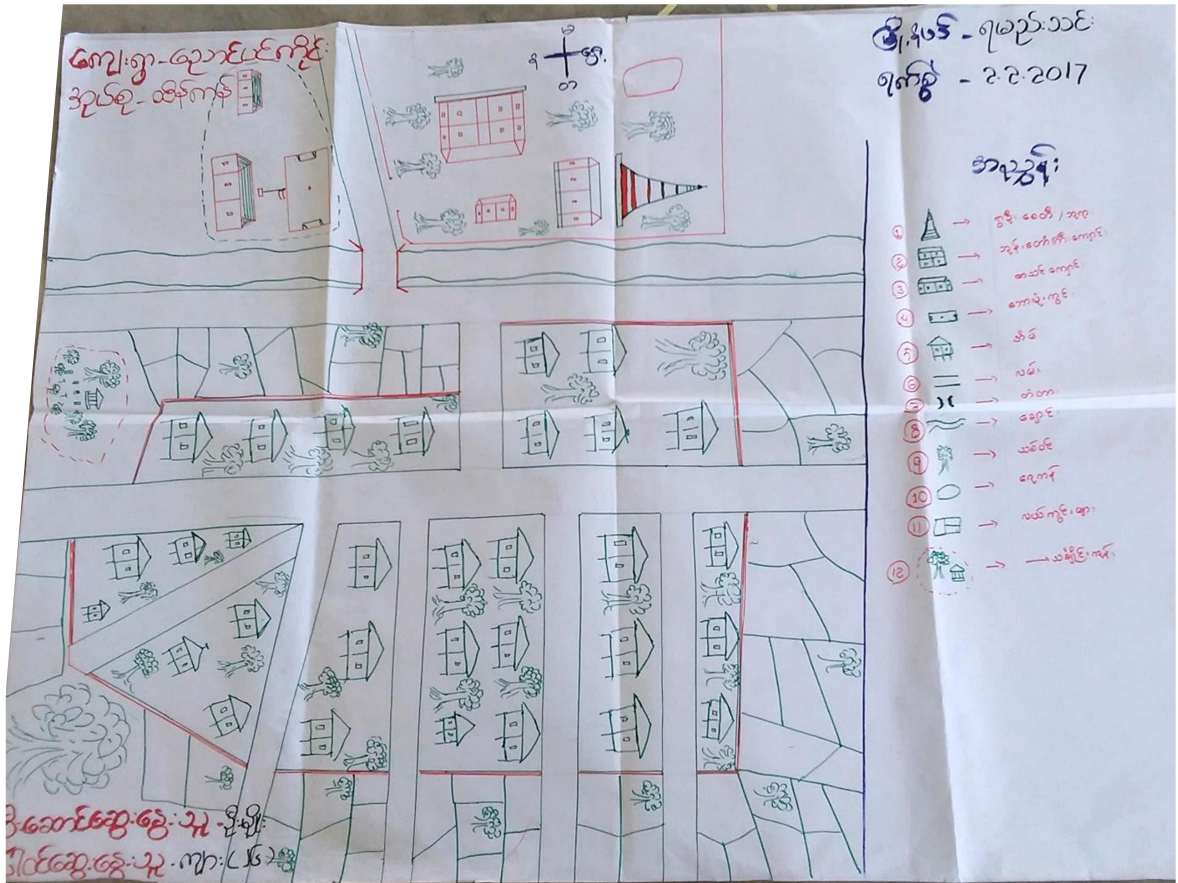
ကျေးရွာ-ရောင်းပင်ကိုင်း
အုပ်စု-သိမ်ကန်

မြို့နယ် - ရမည်းသင်း
ရက်စွဲ - 2.2.2017

အညွှန်း

① → ဘုရား၊ စေတီ / သာသနာ
② → ဘုန်းတော်ကြီး ကျောင်း
③ → စာသင်ကျောင်း
④ → ဇာတ်ရုံ၊ ကွင်း
⑤ → အိမ်
⑥ → လမ်း
⑦ → တံတား
⑧ → ချောင်း
⑨ → သစ်ပင်
⑩ → ရေကန်
⑪ → လယ်ကွင်း၊ ယာ
⑫ → သချိုင်း၊ ကုန်း

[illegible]ဆောင်ဆွေးနွေးသူ - ဦး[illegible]
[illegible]ဝင်ဆွေးနွေးသူ - ကျား (၂၆)